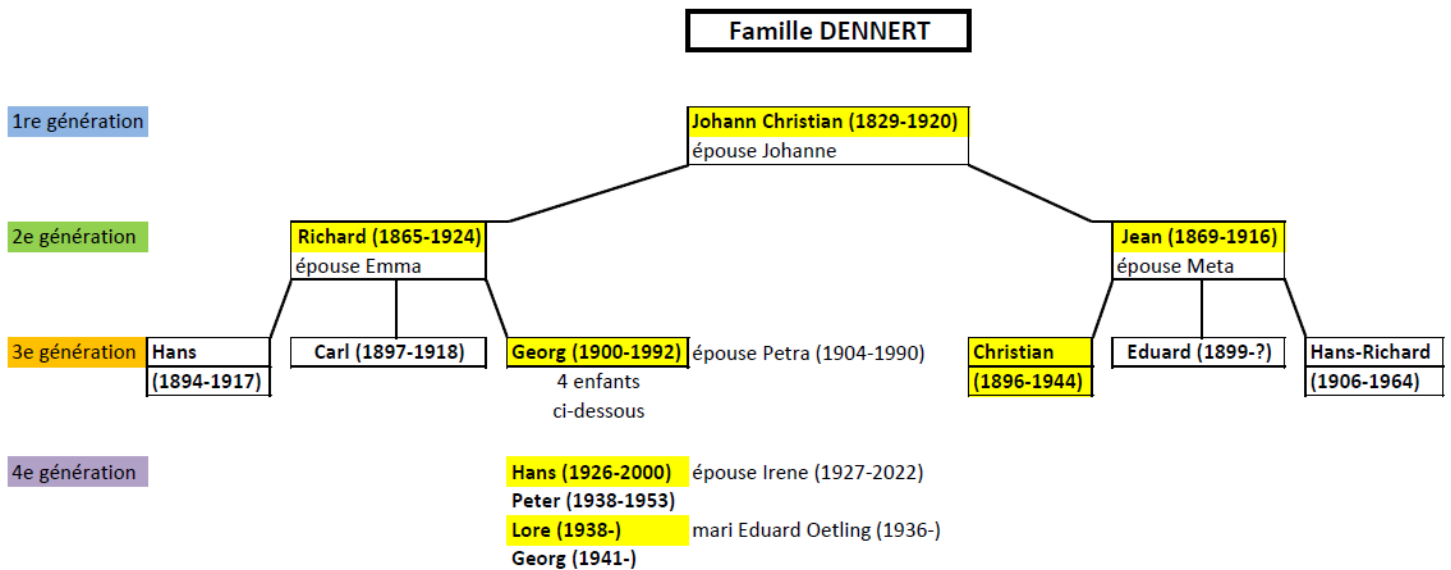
Famille DENNERT

1re génération

Johann Christian (1829-1920)
épouse Johanne

2e génération

Richard (1865-1924)
épouse Emma

Jean (1869-1916)
épouse Meta

3e génération

Hans
(1894-1917)

Carl (1897-1918)

Georg (1900-1992) épouse Petra (1904-1990)
4 enfants
ci-dessous

Christian
(1896-1944)

Eduard (1899-?)

Hans-Richard
(1906-1964)

4e génération

Hans (1926-2000) épouse Irene (1927-2022)
Peter (1938-1953)
Lore (1938-) mari Eduard Oetling (1936-)
Georg (1941-)